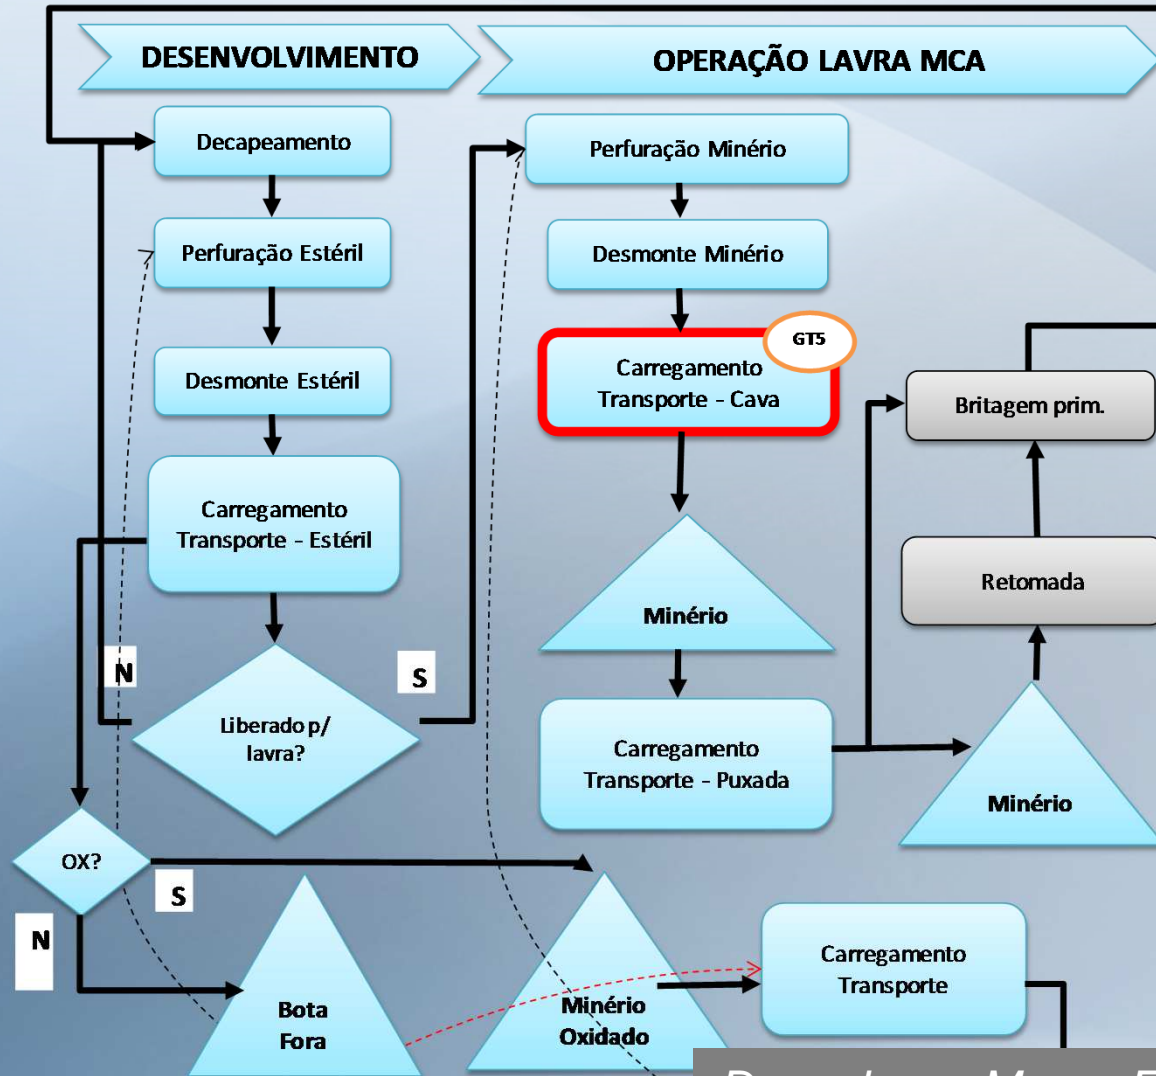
DESENVOLVIMENTO

OPERAÇÃO LAVRA MCA

Decapeamento

Perfuração Estéril

Desmonte Estéril

Carregamento Transporte - Estéril

Liberado p/ lavra?

N

S

OX?

S

N

Bota Fora

Perfuração Minério

Desmonte Minério

GT5

Carregamento Transporte - Cava

Minério

Carregamento Transporte - Puxada

Minério Oxidado

Carregamento Transporte

Britagem prim.

Retomada

Minério

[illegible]